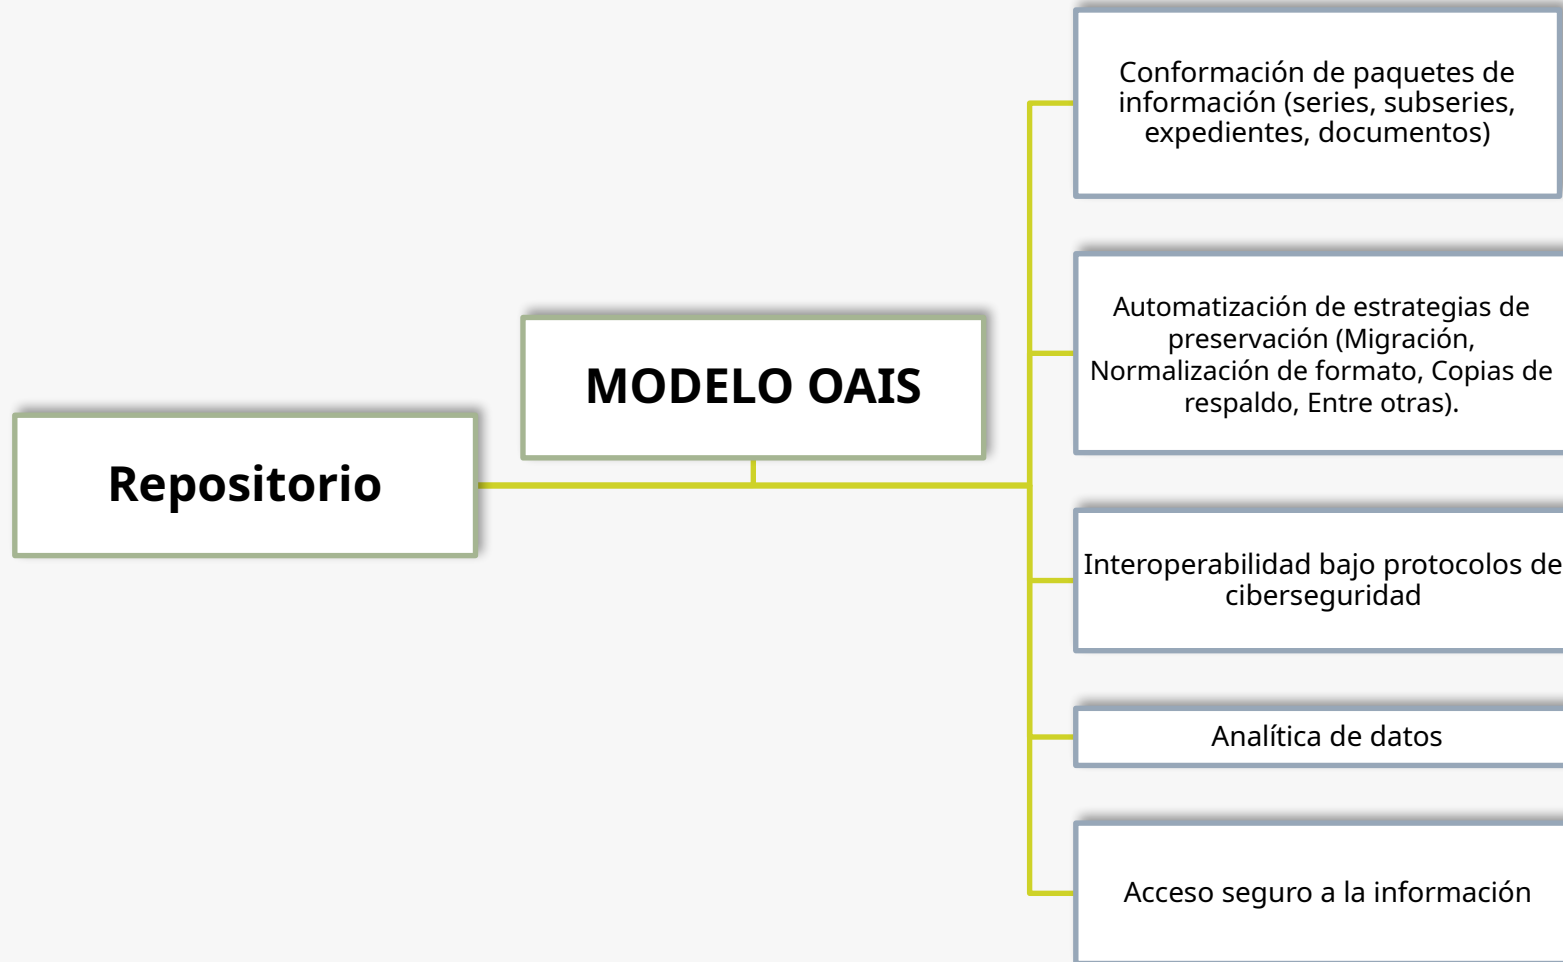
Repositorio

MODELO OAIS

Conformación de paquetes de información (series, subseries, expedientes, documentos)

Automatización de estrategias de preservación (Migración, Normalización de formato, Copias de respaldo, Entre otras).

Interoperabilidad bajo protocolos de ciberseguridad

Analítica de datos

Acceso seguro a la información